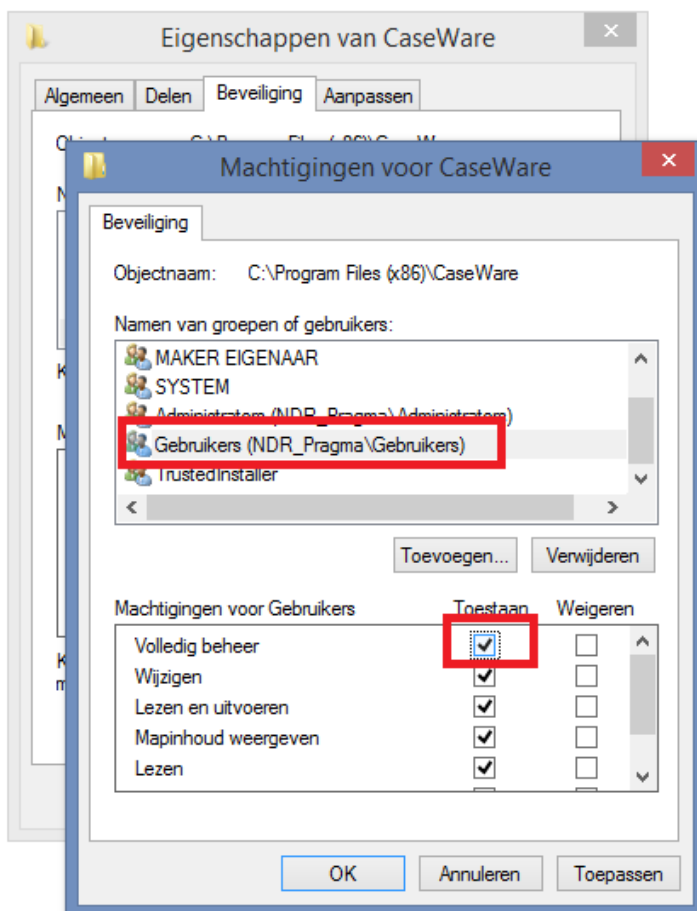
Eigenschappen van CaseWare

Algemeen | Delen | Beveiliging | Aanpassen

Machtigingen voor CaseWare

Beveiliging

Objectnaam: C:\Program Files (x86)\CaseWare

Namen van groepen of gebruikers:

MAKER EIGENAAR
SYSTEM
Administrators (NDR_Pragma\Administrators)
Gebruikers (NDR_Pragma\Gebruikers)
TrustedInstaller

Toevoegen... | Verwijderen

| Machtigingen voor Gebruikers | Toestaan | Weigeren |
|---|---|---|
| Volledig beheer | ✓ | |
| Wijzigen | ✓ | |
| Lezen en uitvoeren | ✓ | |
| Mapinhoud weergeven | ✓ | |
| Lezen | ✓ | |

OK | Annuleren | Toepassen